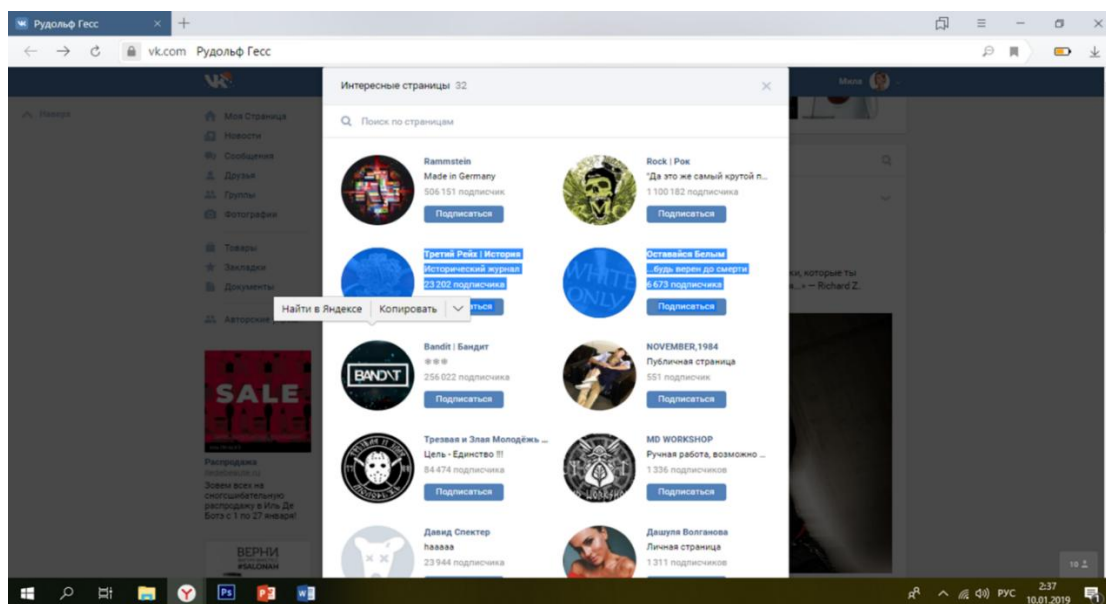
Рудольф Гесс
vk.com Рудольф Гесс

Мила

Назад
Моя Страница
Новости
Сообщения
Друзья
Группы
Фотографии
Товары
Закладки
Документы
Авторские

Интересные страницы 32

Поиск по страницам

Rammstein
Made in Germany
506 151 подписчик
Подписаться

Rock | Рок
"Да это же самый крутой п...
1 100 182 подписчика
Подписаться

Третий Рейх | История
Исторический журнал
23 202 подписчика
Подписаться

Оставайся Белым
...будь верен до смерти
6 673 подписчика
Подписаться

Найти в Яндексе Копировать

Bandit | Бандит
***
256 022 подписчика
Подписаться

NOVEMBER,1984
Публичная страница
551 подписчик
Подписаться

Трезвая и Злая Молодёжь ...
Цель - Единство !!!
84 474 подписчика
Подписаться

MD WORKSHOP
Ручная работа, возможно ...
1 336 подписчиков
Подписаться

Давид Спектер
haaaaa
23 944 подписчика

Дашуля Волганова
Личная страница
1 311 подписчиков

ки, которые ты
...» — Richard Z.

SALE
Распродажа
Зовем всех на сногсшибательную распродажу в Иль Де Ботэ с 1 по 27 января!

ВЕРНИ
#SALONAH

BANDIT

WHITE ONLY

РУС 2:37 10.01.2019